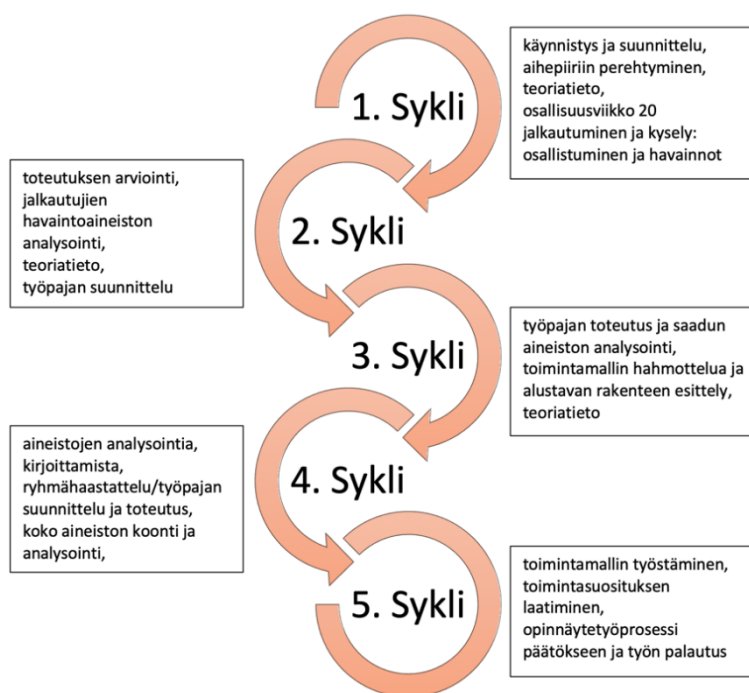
1. Sykli

käynnistys ja suunnittelu, aihepiiriin perehtyminen, teoriatieto, osallisuusviikko 20 jalkautuminen ja kysely: osallistuminen ja havainnot

toteutuksen arviointi, jalkautujien havaintoaineiston analysointi, teoriatieto, työpajan suunnittelu

2. Sykli

3. Sykli

työpajan toteutus ja saadun aineiston analysointi, toimintamallin hahmottelua ja alustavan rakenteen esittely, teoriatieto

aineistojen analysointia, kirjoittamista, ryhmähaastattelu/työpajan suunnittelu ja toteutus, koko aineiston koonti ja analysointi,

4. Sykli

5. Sykli

toimintamallin työstäminen, toimintasuosituksen laatiminen, opinnäytetyöprosessi päätökseen ja työn palautus